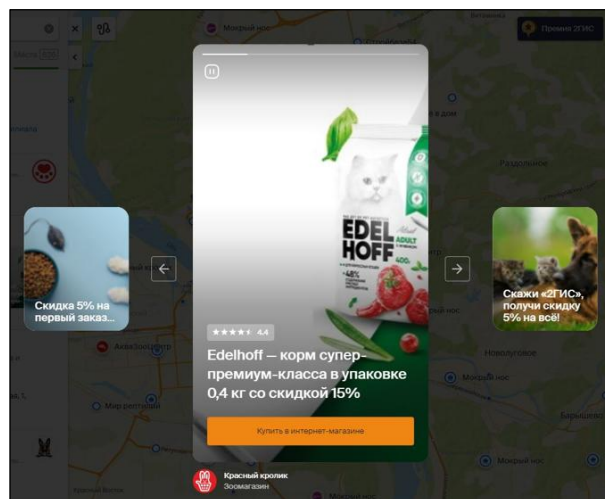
Премиум 2ГИС

Мокрый нос

Скидка 5% на первый заказ

EDEL HOFF ADULT

-48%

400г

4.4

Edelhoff — корм супер-премиум-класса в упаковке 0,4 кг со скидкой 15%

Купить в интернет-магазине

Красный кролик
Зоомагазин

Скажи «2ГИС», получи скидку 5% на всё!

Раздольное

АкваЗоомаркет

Новолуговое

Мокрый нос

Мир рептилий

Барышево

Мокрый нос